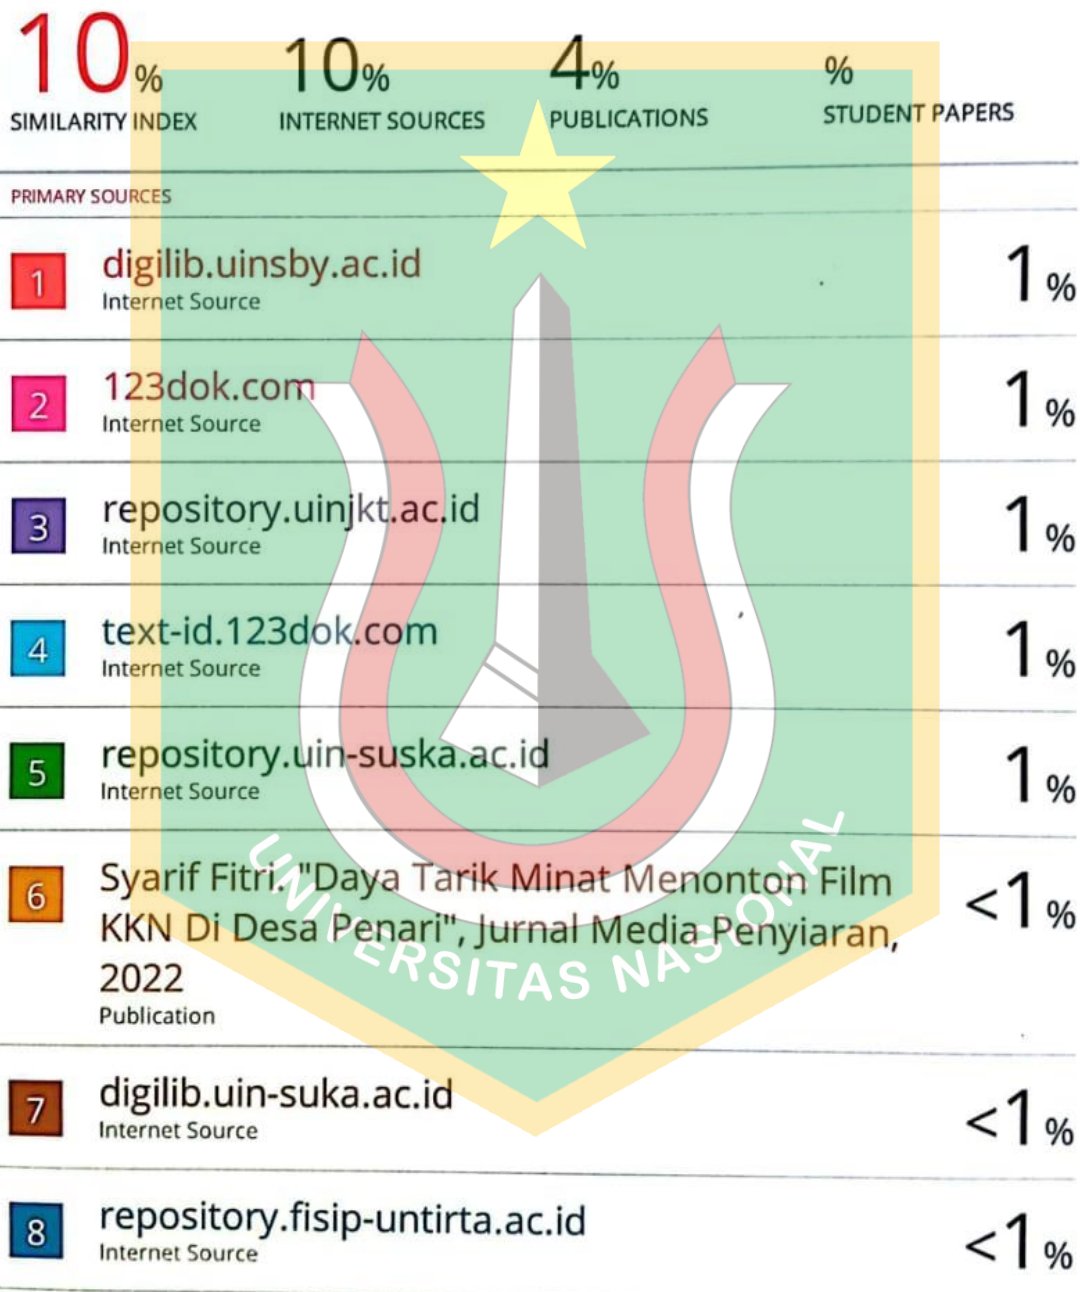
10%
SIMILARITY INDEX

10%
INTERNET SOURCES

4%
PUBLICATIONS

%
STUDENT PAPERS

PRIMARY SOURCES

| | | |
|---|---|---|
| 1 | digilib.uinsby.ac.id<br>Internet Source | 1% |
| 2 | 123dok.com<br>Internet Source | 1% |
| 3 | repository.uinjkt.ac.id<br>Internet Source | 1% |
| 4 | text-id.123dok.com<br>Internet Source | 1% |
| 5 | repository.uin-suska.ac.id<br>Internet Source | 1% |
| 6 | Syarif Fitri. "Daya Tarik Minat Menonton Film KKN Di Desa Penari", Jurnal Media Penyiaran, 2022<br>Publication | <1% |
| 7 | digilib.uin-suka.ac.id<br>Internet Source | <1% |
| 8 | repository.fisip-untirta.ac.id<br>Internet Source | <1% |

UNIVERSITAS NASIONAL